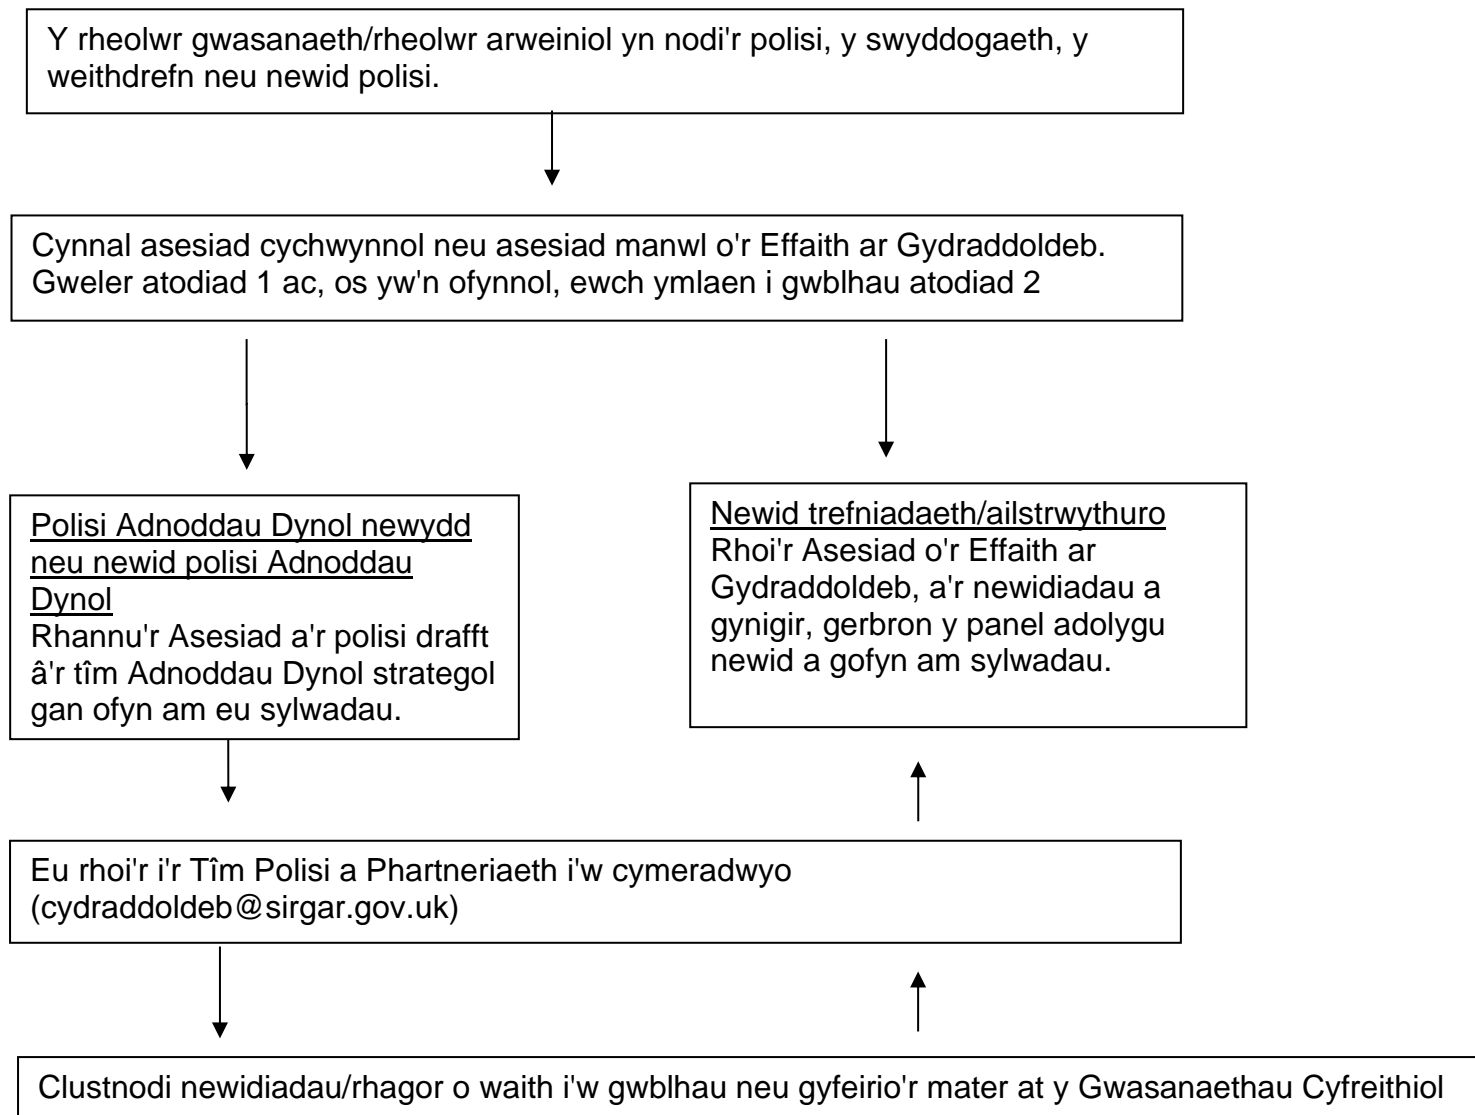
Y rheolwr gwasanaeth/rheolwr arweiniol yn nodi'r polisi, y swyddogaeth, y weithdrefn neu newid polisi.

Cynnal asesiad cychwynnol neu asesiad manwl o'r Effaith ar Gydraddoldeb. Gweler atodiad 1 ac, os yw'n ofynnol, ewch ymlaen i gwblhau atodiad 2

Polisi Adnoddau Dynol newydd neu newid polisi Adnoddau Dynol
Rhannu'r Asesiad a'r polisi drafft â'r tîm Adnoddau Dynol strategol gan ofyn am eu sylwadau.

Newid trefniadaeth/ailstrwythuro
Rhoi'r Asesiad o'r Effaith ar Gydraddoldeb, a'r newidiadau a gynigir, gerbron y panel adolygu newid a gofyn am sylwadau.

Eu rhoi'r i'r Tîm Polisi a Phartneriaeth i'w cymeradwyo (cydraddoldeb@sirgar.gov.uk)

Clustnodi newidiadau/rhagor o waith i'w gwblhau neu gyfeirio'r mater at y Gwasanaethau Cyfreithiol